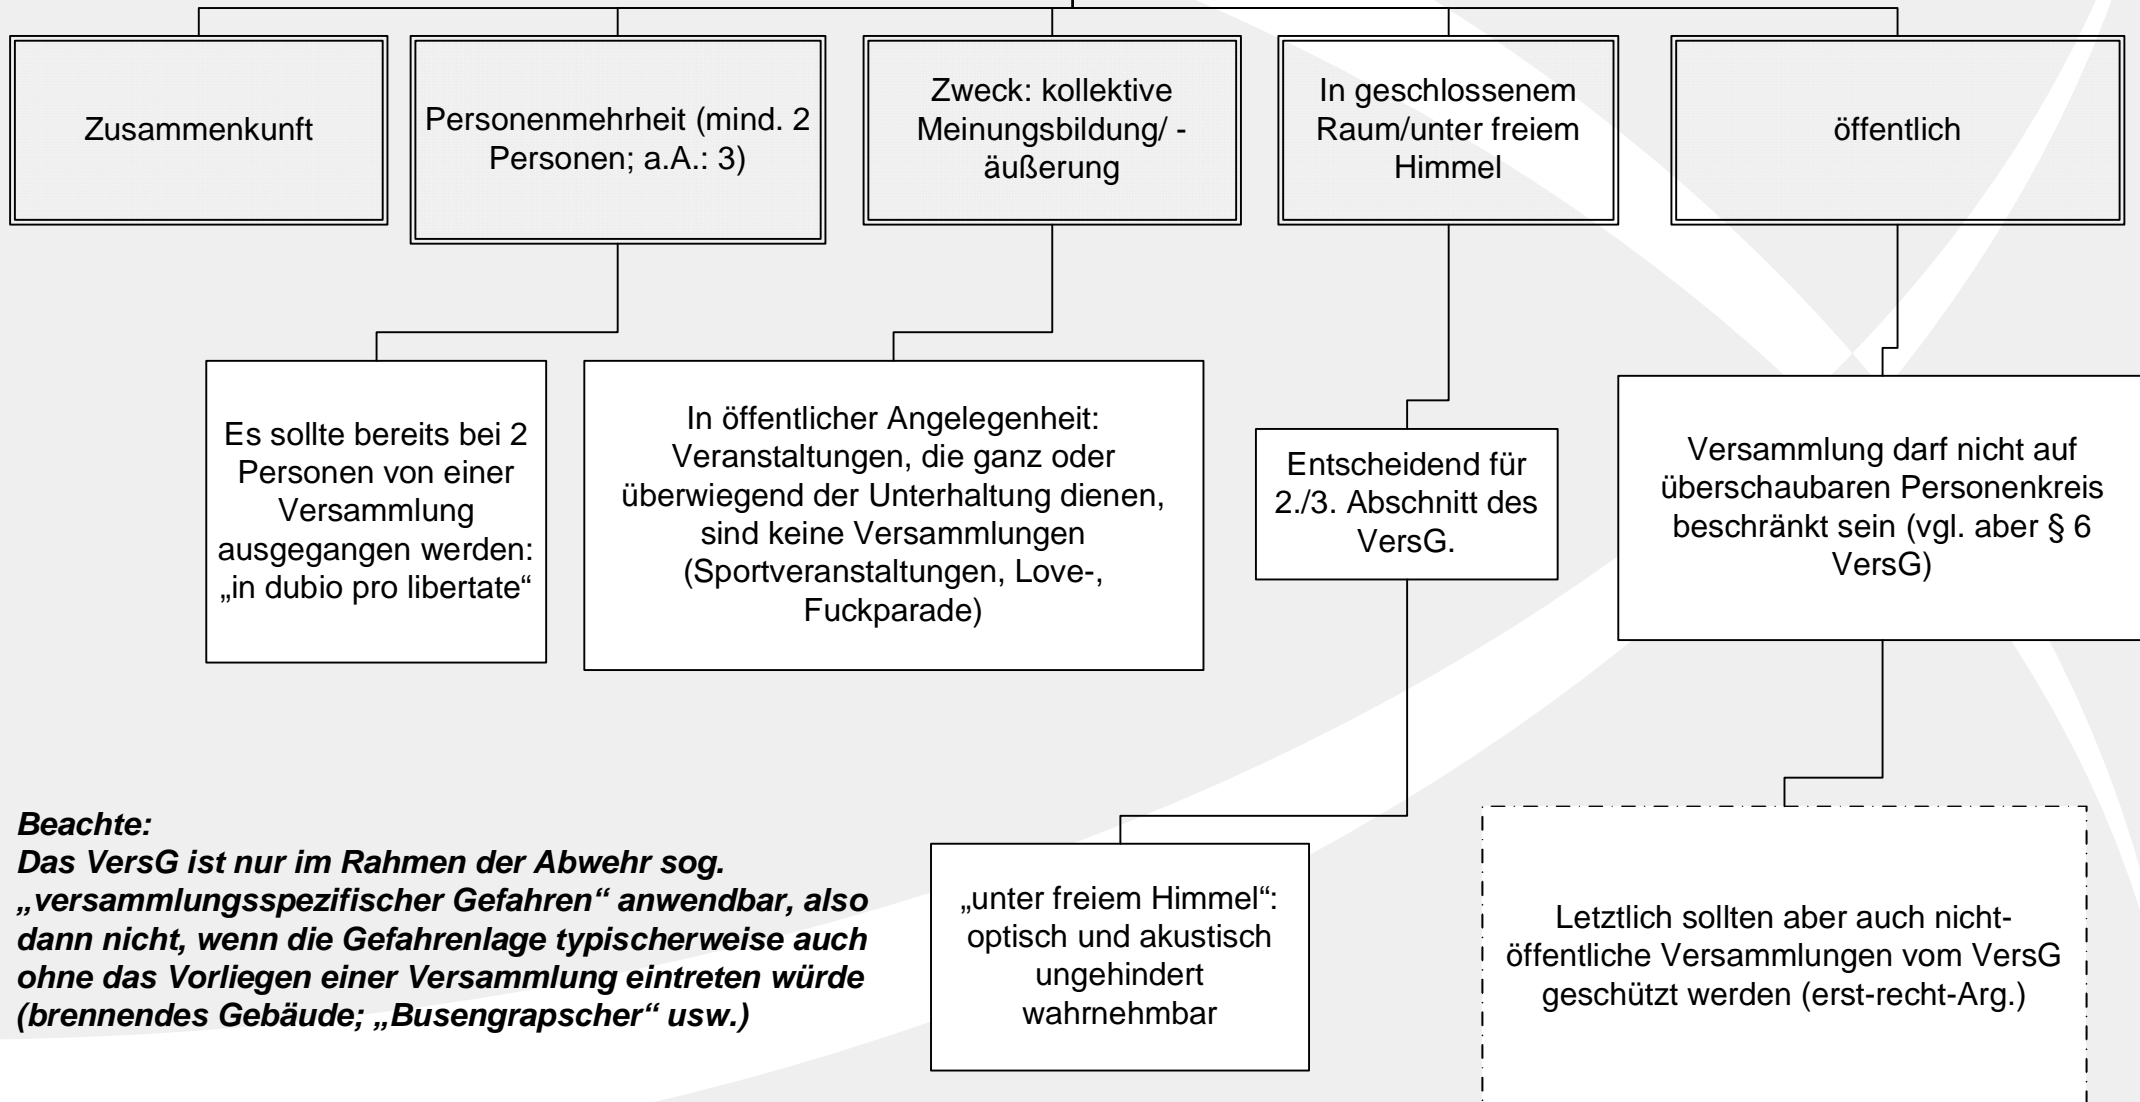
Zusammenkunft

Personenmehrheit (mind. 2 Personen; a.A.: 3)

Zweck: kollektive Meinungsbildung/ -äußerung

In geschlossenem Raum/unter freiem Himmel

öffentlich

Es sollte bereits bei 2 Personen von einer Versammlung ausgegangen werden: „in dubio pro libertate“

In öffentlicher Angelegenheit: Veranstaltungen, die ganz oder überwiegend der Unterhaltung dienen, sind keine Versammlungen (Sportveranstaltungen, Love-, Fuckparade)

Entscheidend für 2./3. Abschnitt des VersG.

Versammlung darf nicht auf überschaubaren Personenkreis beschränkt sein (vgl. aber § 6 VersG)

Beachte:
Das VersG ist nur im Rahmen der Abwehr sog. „versammlungsspezifischer Gefahren“ anwendbar, also dann nicht, wenn die Gefahrenlage typischerweise auch ohne das Vorliegen einer Versammlung eintreten würde (brennendes Gebäude; „Busengrapscher“ usw.)

„unter freiem Himmel“: optisch und akustisch ungehindert wahrnehmbar

Letztlich sollten aber auch nicht-öffentliche Versammlungen vom VersG geschützt werden (erst-recht-Arg.)